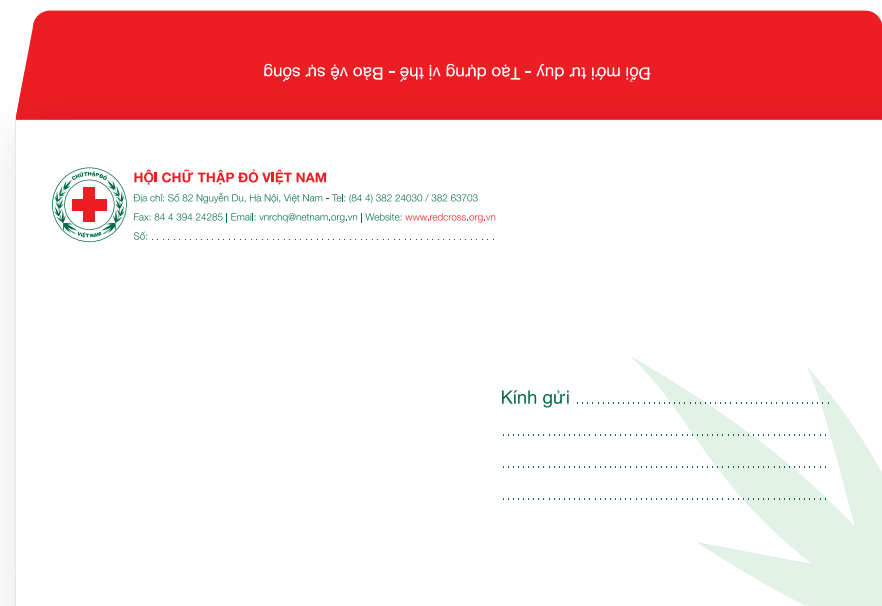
Đổi mới tư duy - Tạo dựng vị thế - Bảo vệ sự sống

CHỮ THẬP ĐỎ
VIỆT NAM

HỘI CHỮ THẬP ĐỎ VIỆT NAM
Địa chỉ: Số 82 Nguyễn Du, Hà Nội, Việt Nam - Tel: (84 4) 382 24030 / 382 63703
Fax: 84 4 394 24285 | Email: vnrchq@netnam.org.vn | Website: www.redcross.org.vn
Số: ...........................................................................

Kính gửi ..................................................
..............................................................
..............................................................
..............................................................